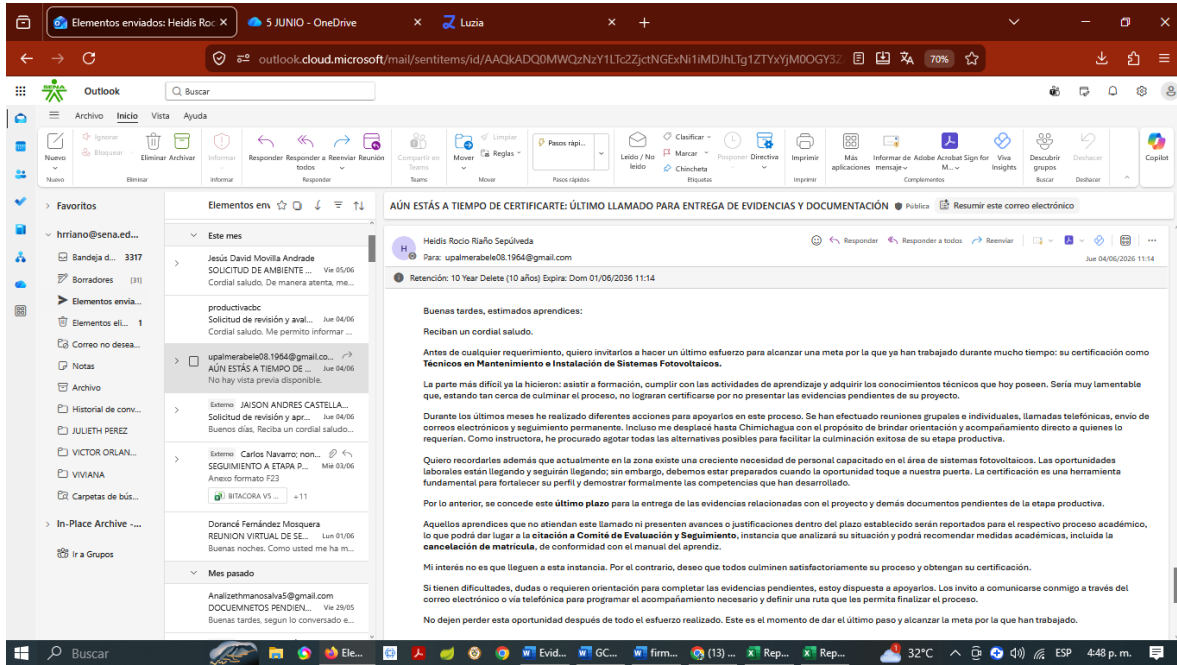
Elementos enviados: Heidis Roc ×
5 JUNIO - OneDrive ×
Luzia
+

outlook.cloud.microsoft/mail/sentitems/id/AAQkADQ0MWQzNzY1LTc2ZjctNGExNi1iMDJhLTg1ZTYxYjM0OGY3Z
70%

Outlook
Buscar

Archivo Inicio Vista Ayuda

Nuevo | Ignorar | Bloquear | Eliminar | Archivar | Informar | Responder | Responder a todos | Reenviar | Reunión | Compartir en Teams | Mover | Limpiar | Reglas | Pasos rápi... | Leído / No leído | Clasificar | Marcar | Chincheta | Posponer | Directiva | Imprimir | Más aplicaciones | Informar de mensaje | Adobe Acrobat | Sign for M... | Viva Insights | Descubrir grupos | Deshacer | Copilot
Nuevo | Eliminar | Informar | Responder | Teams | Mover | Pasos rápidos | Etiquetas | Imprimir | Complementos | Buscar | Deshacer

Favoritos
hrriano@sena.ed...
Bandeja d... 3317
Borradores [31]
Elementos envia...
Elementos eli... 1
Correo no desea...
Notas
Archivo
Historial de conv...
JULIETH PEREZ
VICTOR ORLAN...
VIVIANA
Carpetas de bús...
In-Place Archive -...
Ir a Grupos

Elementos env
Este mes
Jesús David Movilla Andrade
SOLICITUD DE AMBIENTE ... Vie 05/06
Cordial saludo. De manera atenta, me...
productivacbc
Solicitud de revisión y aval... Jue 04/06
Cordial saludo. Me permito informar ...
upalmerabele08.1964@gmail.co...
AÚN ESTÁS A TIEMPO DE ... Jue 04/06
No hay vista previa disponible.
Externo JAISON ANDRES CASTELLA...
Solicitud de revisión y apr... Jue 04/06
Buenos días, Reciba un cordial saludo...
Externo Carlos Navarro; non...
SEGUIMIENTO A ETAPA P... Mié 03/06
Anexo formato F23
BITACORA V5 ... +11
Dorancé Fernández Mosquera
REUNION VIRTUAL DE SE... Lun 01/06
Buenas noches. Como usted me ha m...
Mes pasado
Analizethmanosalva5@gmail.com
DOCUEMNETOS PENDIEN... Vie 29/05
Buenas tardes, segun lo conversado e...

AÚN ESTÁS A TIEMPO DE CERTIFICARTE: ÚLTIMO LLAMADO PARA ENTREGA DE EVIDENCIAS Y DOCUMENTACIÓN Pública Resumir este correo electrónico

Heidis Rocio Riaño Sepúlveda
Para: upalmerabele08.1964@gmail.com
Responder Responder a todos Reenviar
Jue 04/06/2026 11:14
Retención: 10 Year Delete (10 años) Expira: Dom 01/06/2036 11:14

Buenas tardes, estimados aprendices:

Reciban un cordial saludo.

Antes de cualquier requerimiento, quiero invitarlos a hacer un último esfuerzo para alcanzar una meta por la que ya han trabajado durante mucho tiempo: su certificación como Técnicos en Mantenimiento e Instalación de Sistemas Fotovoltaicos.

La parte más difícil ya la hicieron: asistir a formación, cumplir con las actividades de aprendizaje y adquirir los conocimientos técnicos que hoy poseen. Sería muy lamentable que, estando tan cerca de culminar el proceso, no lograran certificarse por no presentar las evidencias pendientes de su proyecto.

Durante los últimos meses he realizado diferentes acciones para apoyarlos en este proceso. Se han efectuado reuniones grupales e individuales, llamadas telefónicas, envío de correos electrónicos y seguimiento permanente. Incluso me desplacé hasta Chimichagua con el propósito de brindar orientación y acompañamiento directo a quienes lo requerían. Como instructora, he procurado agotar todas las alternativas posibles para facilitar la culminación exitosa de su etapa productiva.

Quiero recordarles además que actualmente en la zona existe una creciente necesidad de personal capacitado en el área de sistemas fotovoltaicos. Las oportunidades laborales están llegando y seguirán llegando; sin embargo, debemos estar preparados cuando la oportunidad toque a nuestra puerta. La certificación es una herramienta fundamental para fortalecer su perfil y demostrar formalmente las competencias que han desarrollado.

Por lo anterior, se concede este último plazo para la entrega de las evidencias relacionadas con el proyecto y demás documentos pendientes de la etapa productiva.

Aquellos aprendices que no atiendan este llamado ni presenten avances o justificaciones dentro del plazo establecido serán reportados para el respectivo proceso académico, lo que podrá dar lugar a la citación a Comité de Evaluación y Seguimiento, instancia que analizará su situación y podrá recomendar medidas académicas, incluida la cancelación de matrícula, de conformidad con el manual del aprendiz.

Mi interés no es que lleguen a esta instancia. Por el contrario, deseo que todos culminen satisfactoriamente su proceso y obtengan su certificación.

Si tienen dificultades, dudas o requieren orientación para completar las evidencias pendientes, estoy dispuesta a apoyarlos. Los invito a comunicarse conmigo a través del correo electrónico o vía telefónica para programar el acompañamiento necesario y definir una ruta que les permita finalizar el proceso.

No dejen perder esta oportunidad después de todo el esfuerzo realizado. Este es el momento de dar el último paso y alcanzar la meta por la que han trabajado.

Buscar | Ele... | Evid... | GC... | firm... | (13) ... | Rep... | Rep... | 32°C | ESP | 4:48 p. m.